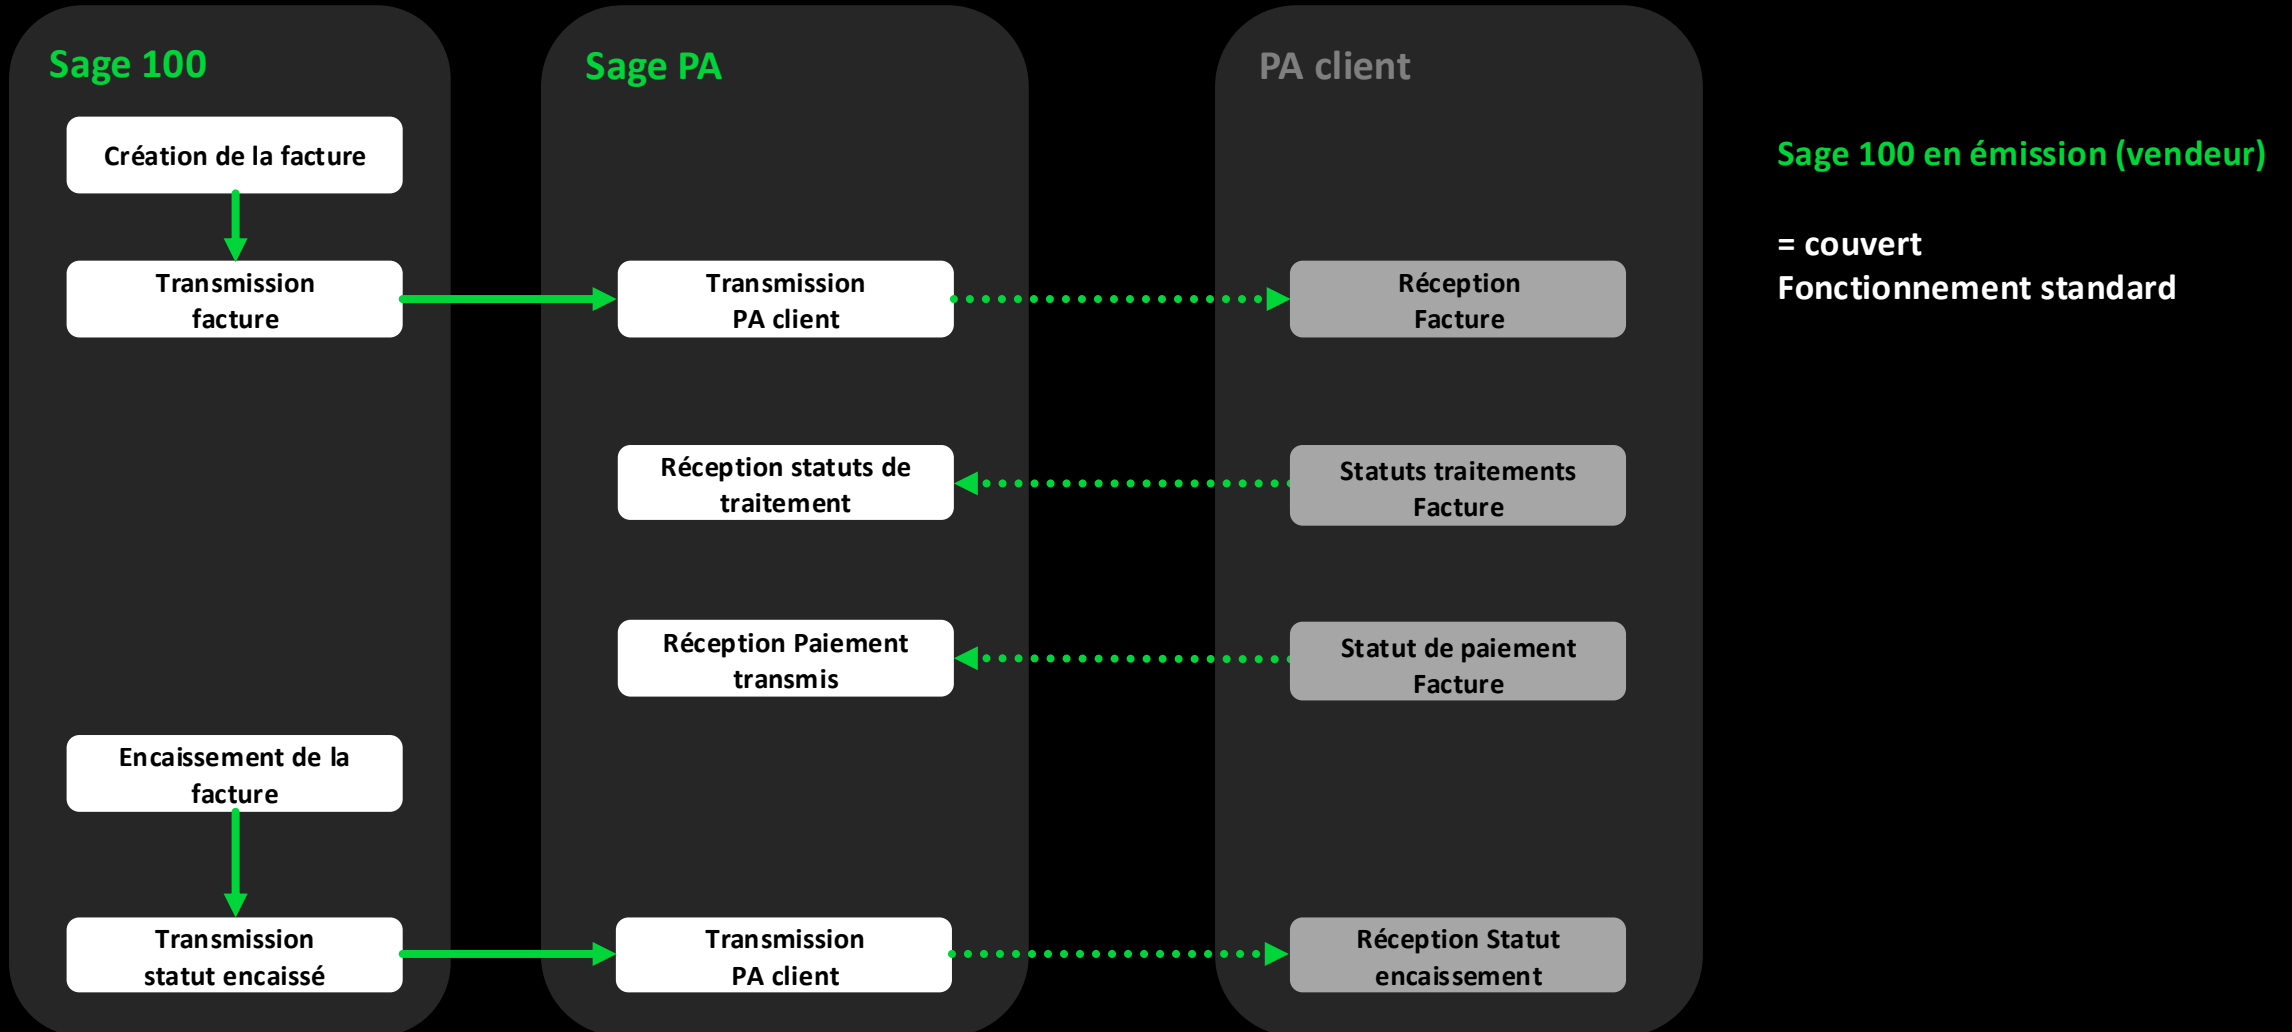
Sage 100

Création de la facture

Transmission facture

Encaissement de la facture

Transmission statut encaissé

Sage PA

Transmission PA client

Réception statuts de traitement

Réception Paiement transmis

Transmission PA client

PA client

Réception Facture

Statuts traitements Facture

Statut de paiement Facture

Réception Statut encaissement

Sage 100 en émission (vendeur)

= couvert
Fonctionnement standard